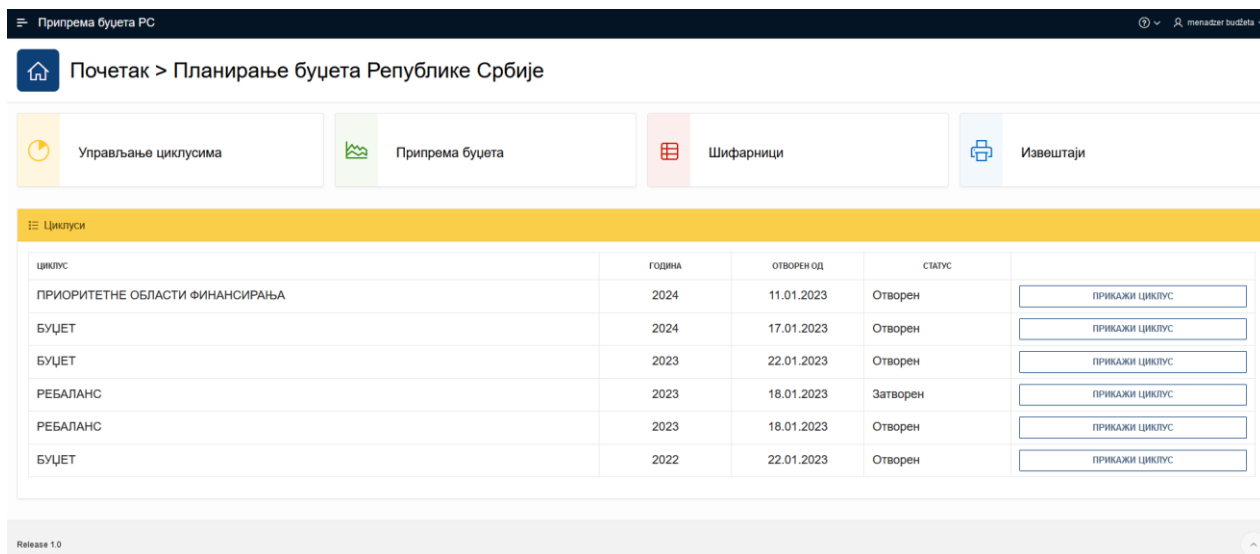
Припрема буџета РС

menadzer budžeta

Почетак > Планирање буџета Републике Србије

Управљање циклусима

Припрема буџета

Шифарници

Извештаји

Циклуси

| ЦИКЛУС | ГОДИНА | ОТВОРЕН ОД | СТАТУС | |
|---|---|---|---|---|
| ПРИОРИТЕТНЕ ОБЛАСТИ ФИНАНСИРАЊА | 2024 | 11.01.2023 | Отворен | ПРИКАЖИ ЦИКЛУС |
| БУЏЕТ | 2024 | 17.01.2023 | Отворен | ПРИКАЖИ ЦИКЛУС |
| БУЏЕТ | 2023 | 22.01.2023 | Отворен | ПРИКАЖИ ЦИКЛУС |
| РЕБАЛАНС | 2023 | 18.01.2023 | Затворен | ПРИКАЖИ ЦИКЛУС |
| РЕБАЛАНС | 2023 | 18.01.2023 | Отворен | ПРИКАЖИ ЦИКЛУС |
| БУЏЕТ | 2022 | 22.01.2023 | Отворен | ПРИКАЖИ ЦИКЛУС |

Release 1.0